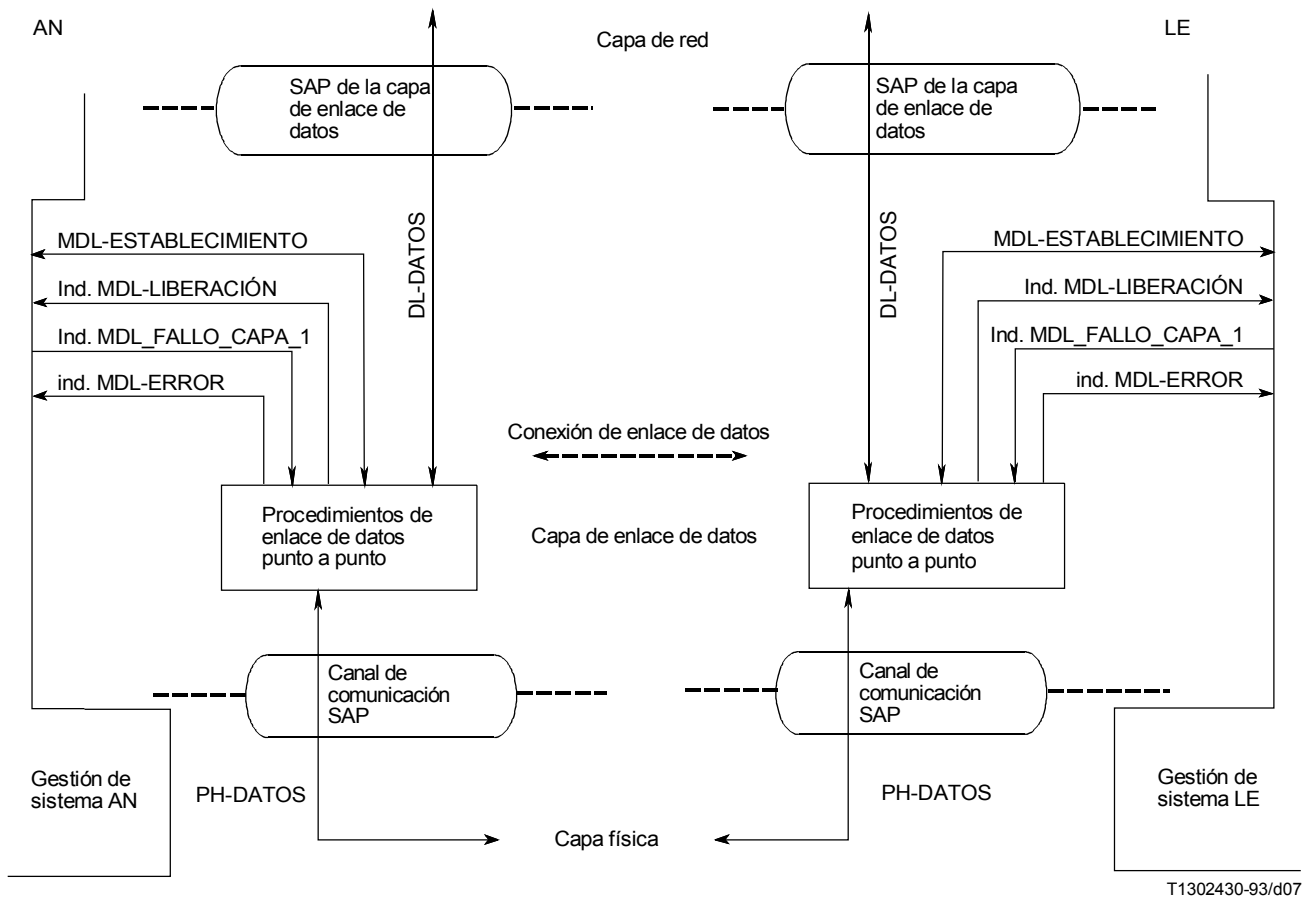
AN

Capa de red

LE

SAP de la capa de enlace de datos

SAP de la capa de enlace de datos

DL-DATOS

DL-DATOS

MDL-ESTABLECIMIENTO

Ind. MDL-LIBERACIÓN

Ind. MDL_FALLO_CAPA_1

ind. MDL-ERROR

MDL-ESTABLECIMIENTO

Ind. MDL-LIBERACIÓN

Ind. MDL_FALLO_CAPA_1

ind. MDL-ERROR

Conexión de enlace de datos

Procedimientos de enlace de datos punto a punto

Capa de enlace de datos

Procedimientos de enlace de datos punto a punto

Canal de comunicación SAP

Canal de comunicación SAP

Gestión de sistema AN

PH-DATOS

PH-DATOS

Gestión de sistema LE

Capa física

T1302430-93/d07